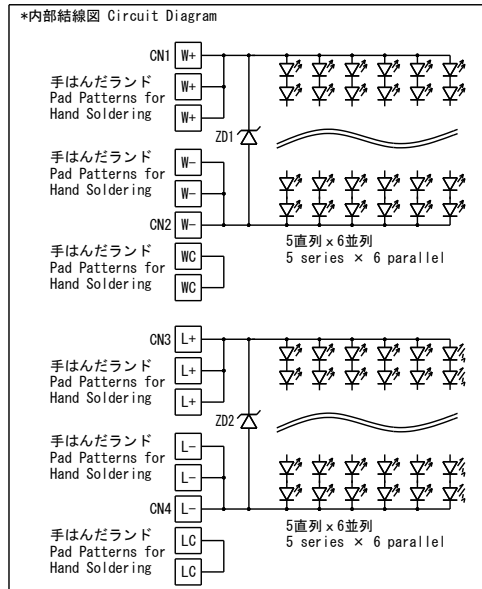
*内部結線図 Circuit Diagram

CN1 W+

手はんだランド
Pad Patterns for
Hand Soldering

W+

W+

ZD1

手はんだランド
Pad Patterns for
Hand Soldering

W−

W−

CN2 W−

5直列×6並列
5 series × 6 parallel

手はんだランド
Pad Patterns for
Hand Soldering

WC

WC

CN3 L+

手はんだランド
Pad Patterns for
Hand Soldering

L+

L+

ZD2

手はんだランド
Pad Patterns for
Hand Soldering

L−

L−

CN4 L−

5直列×6並列
5 series × 6 parallel

手はんだランド
Pad Patterns for
Hand Soldering

LC

LC